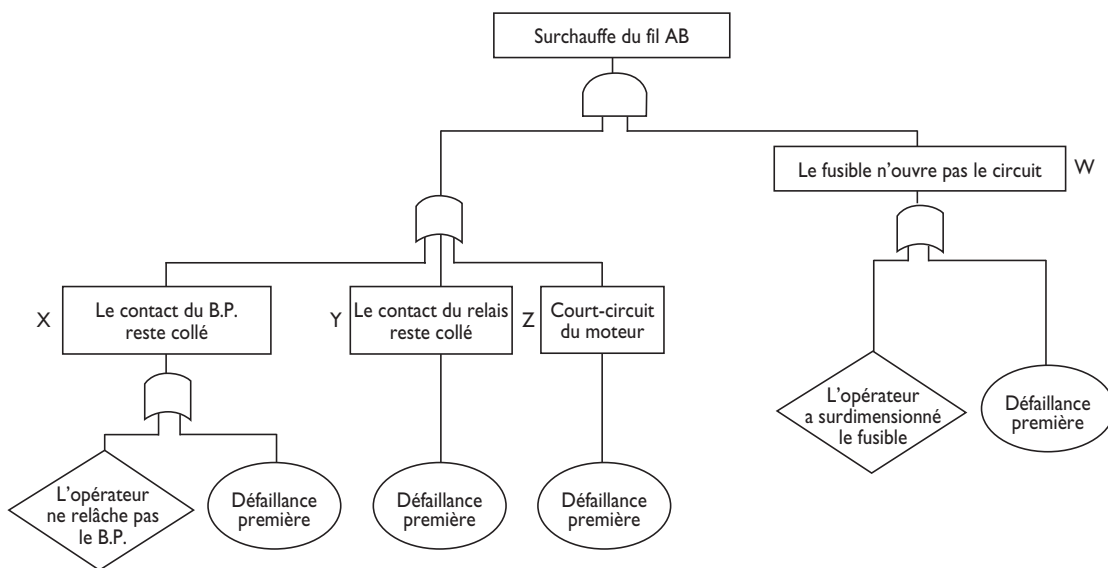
Surchauffe du fil AB

Le fusible n’ouvre pas le circuit

W

X

Le contact du B.P. reste collé

Y

Le contact du relais reste collé

Z

Court-circuit du moteur

L’opérateur a surdimensionné le fusible

Défaillance première

L’opérateur ne relâche pas le B.P.

Défaillance première

Défaillance première

Défaillance première